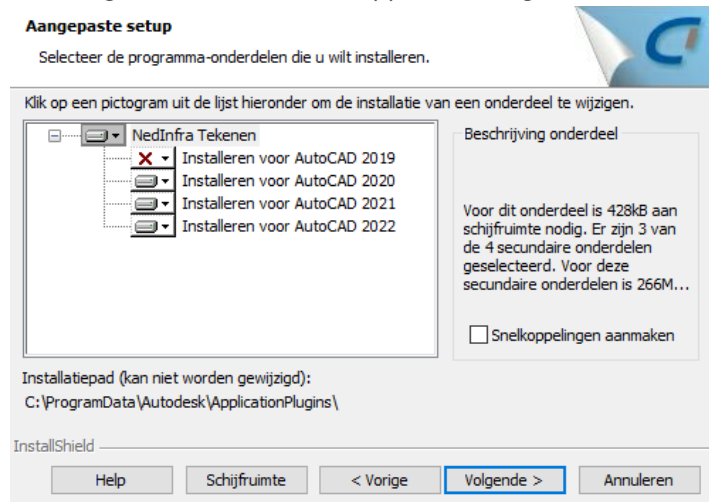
Aangepaste setup

Selecteer de programma-onderdelen die u wilt installeren.

Klik op een pictogram uit de lijst hieronder om de installatie van een onderdeel te wijzigen.

NedInfra Tekenen
Installeren voor AutoCAD 2019
Installeren voor AutoCAD 2020
Installeren voor AutoCAD 2021
Installeren voor AutoCAD 2022

Beschrijving onderdeel

Voor dit onderdeel is 428kB aan schijfruimte nodig. Er zijn 3 van de 4 secundaire onderdelen geselecteerd. Voor deze secundaire onderdelen is 266M...

Snelkoppelingen aanmaken

Installatiepad (kan niet worden gewijzigd):
C:\ProgramData\Autodesk\ApplicationPlugins\

InstallShield

Help | Schijfruimte | < Vorige | Volgende > | Annuleren